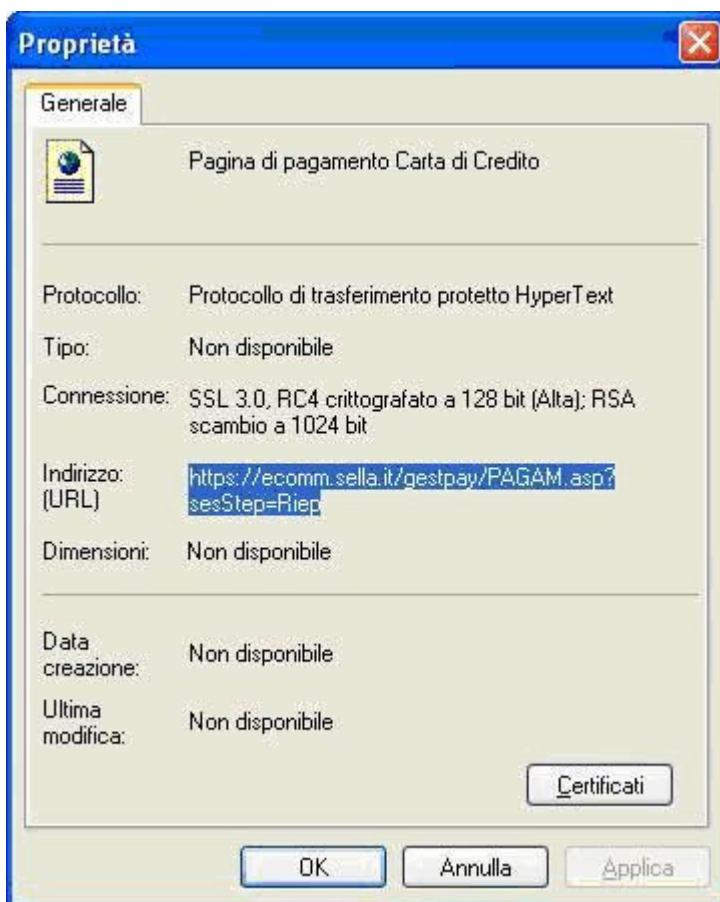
Proprietà

Generale

Pagina di pagamento Carta di Credito

Protocollo: Protocollo di trasferimento protetto HyperText

Tipo: Non disponibile

Connessione: SSL 3.0, RC4 crittografato a 128 bit (Alta); RSA scambio a 1024 bit

Indirizzo: (URL) https://ecomm.sella.it/gestpay/PAGAM.asp?sesStep=Riep

Dimensioni: Non disponibile

Data creazione: Non disponibile

Ultima modifica: Non disponibile

Certificati

OK Annulla Applica